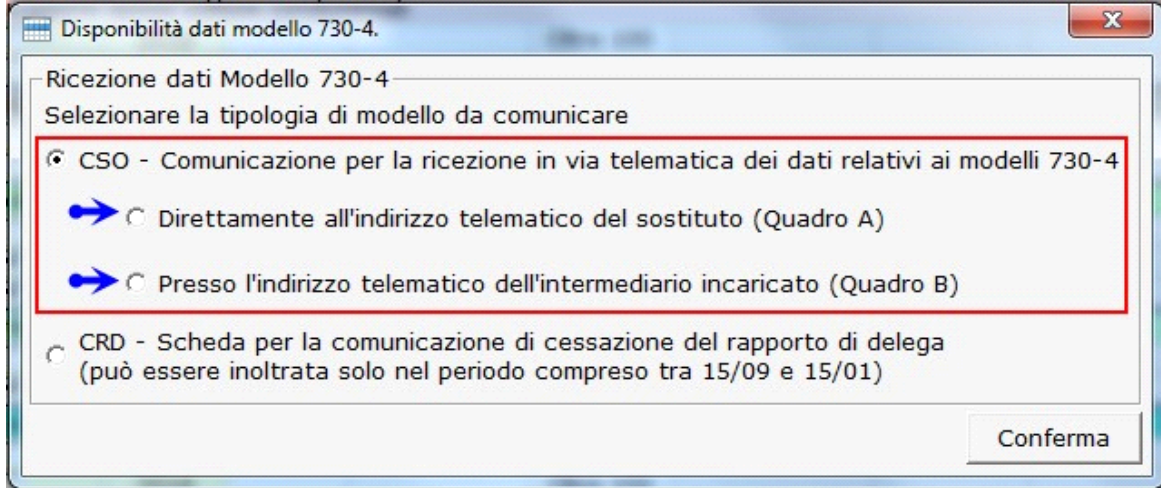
Disponibilità dati modello 730-4.

Ricezione dati Modello 730-4

Selezionare la tipologia di modello da comunicare

CSO - Comunicazione per la ricezione in via telematica dei dati relativi ai modelli 730-4

Direttamente all'indirizzo telematico del sostituto (Quadro A)

Presso l'indirizzo telematico dell'intermediario incaricato (Quadro B)

CRD - Scheda per la comunicazione di cessazione del rapporto di delega (può essere inoltrata solo nel periodo compreso tra 15/09 e 15/01)

Conferma